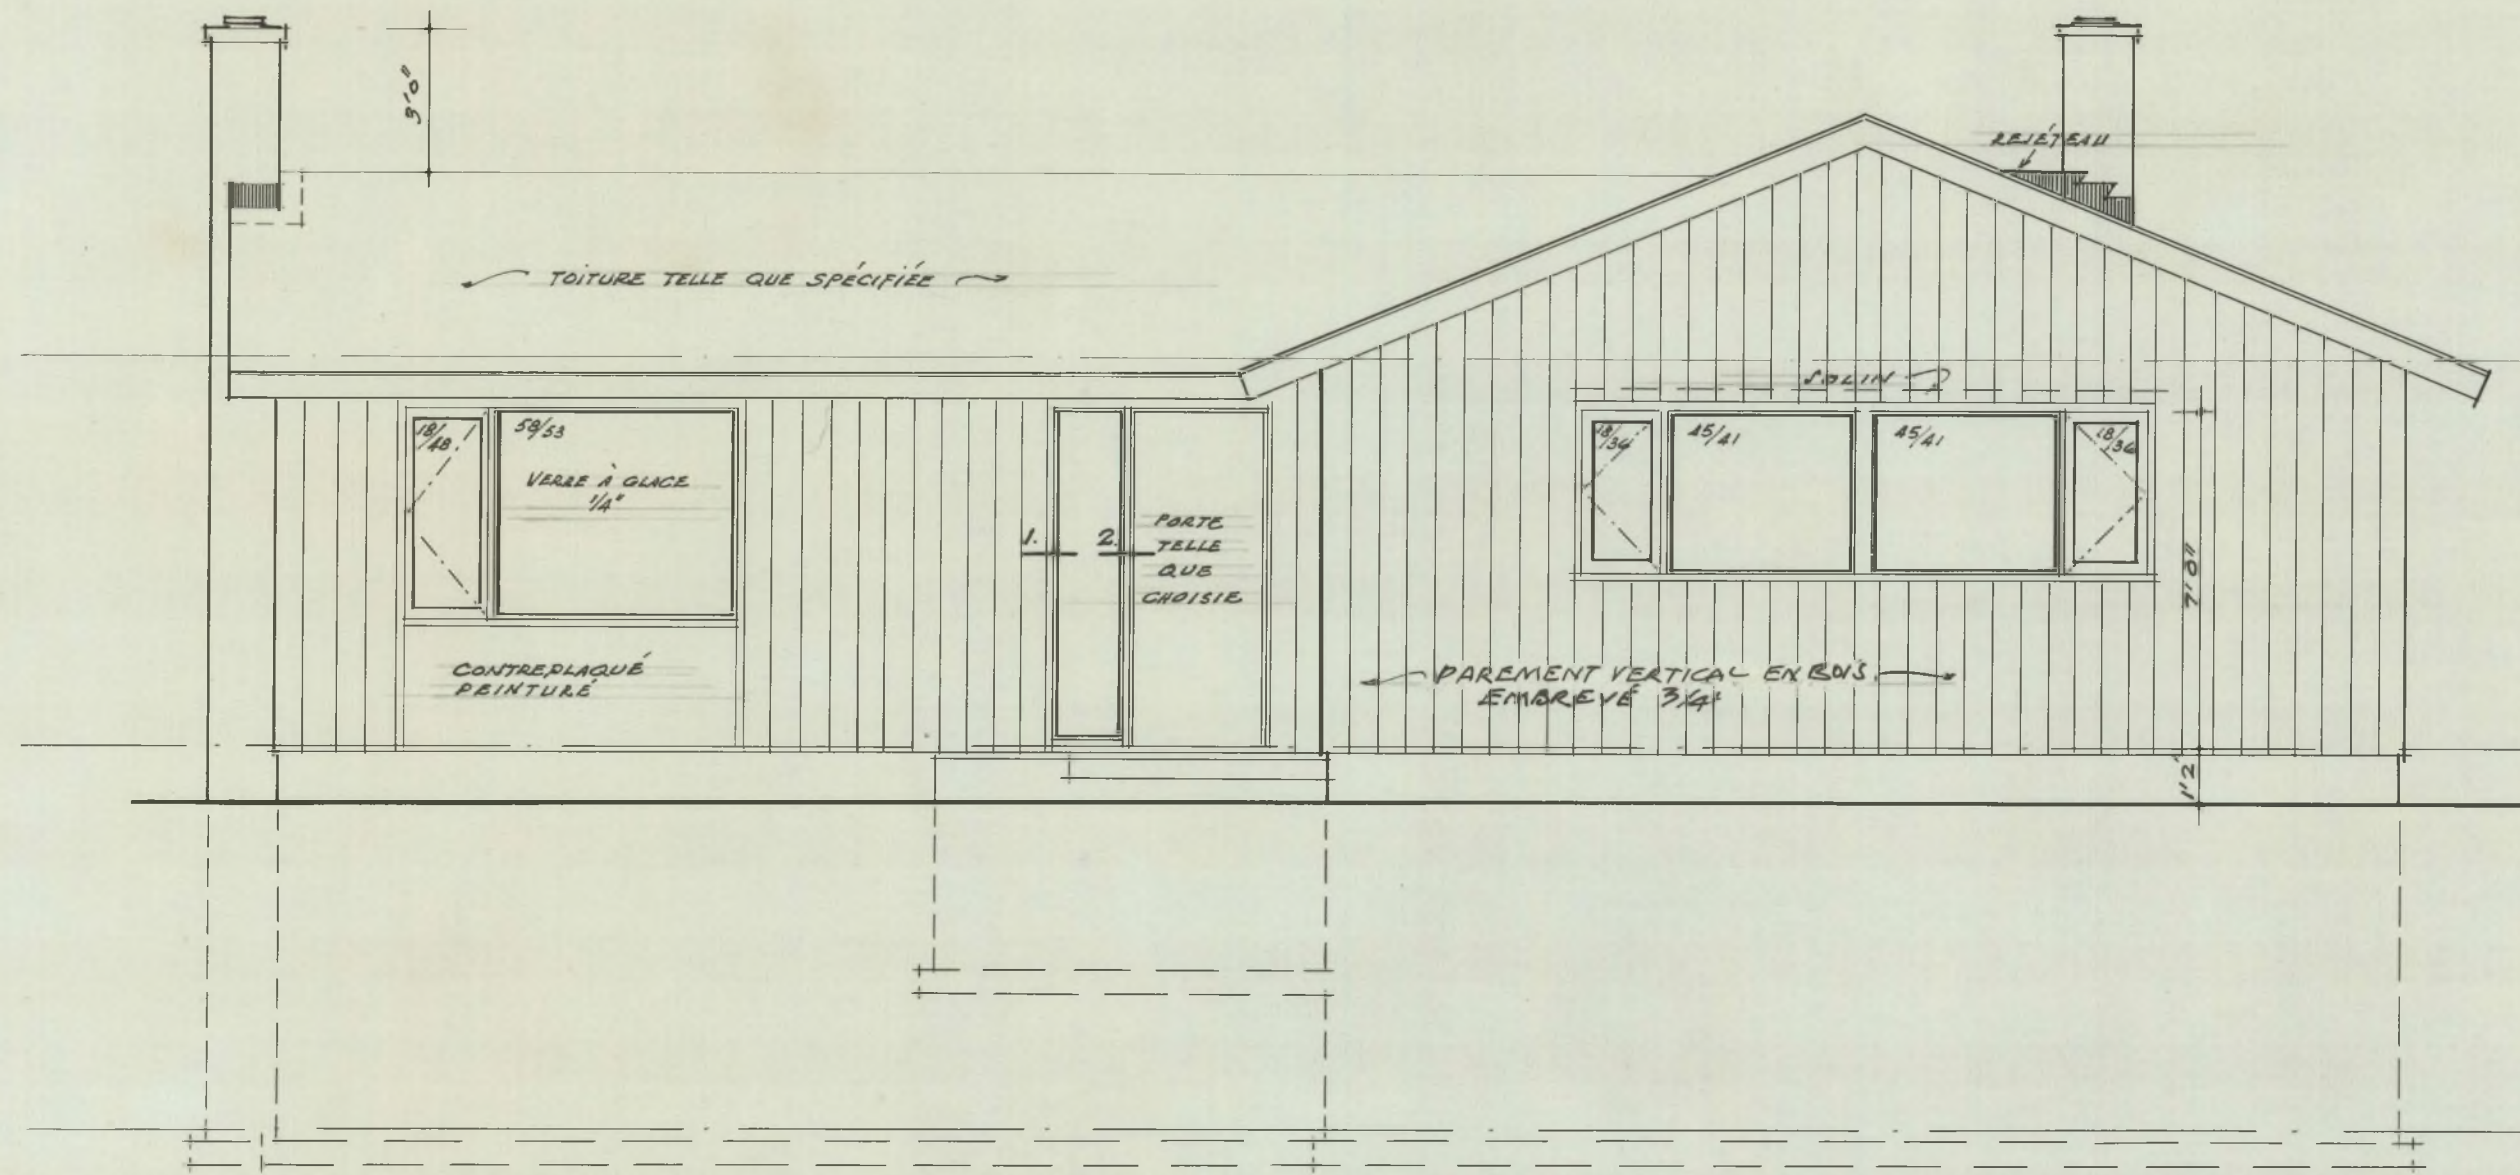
3'0"

REJÉTEAU

TOITURE TELLE QUE SPÉCIFIÉE

SOLIN

18/48

58/53

VERRE À GLACE 1/4"

1.

2.

PORTE TELLE QUE CHOISIE

18/34

45/41

45/41

18/34

7'0"

CONTREPLAQUÉ PEINTURÉ

PAREMENT VERTICAL EN BOIS EMBREVÉ 3/4"

1'2"